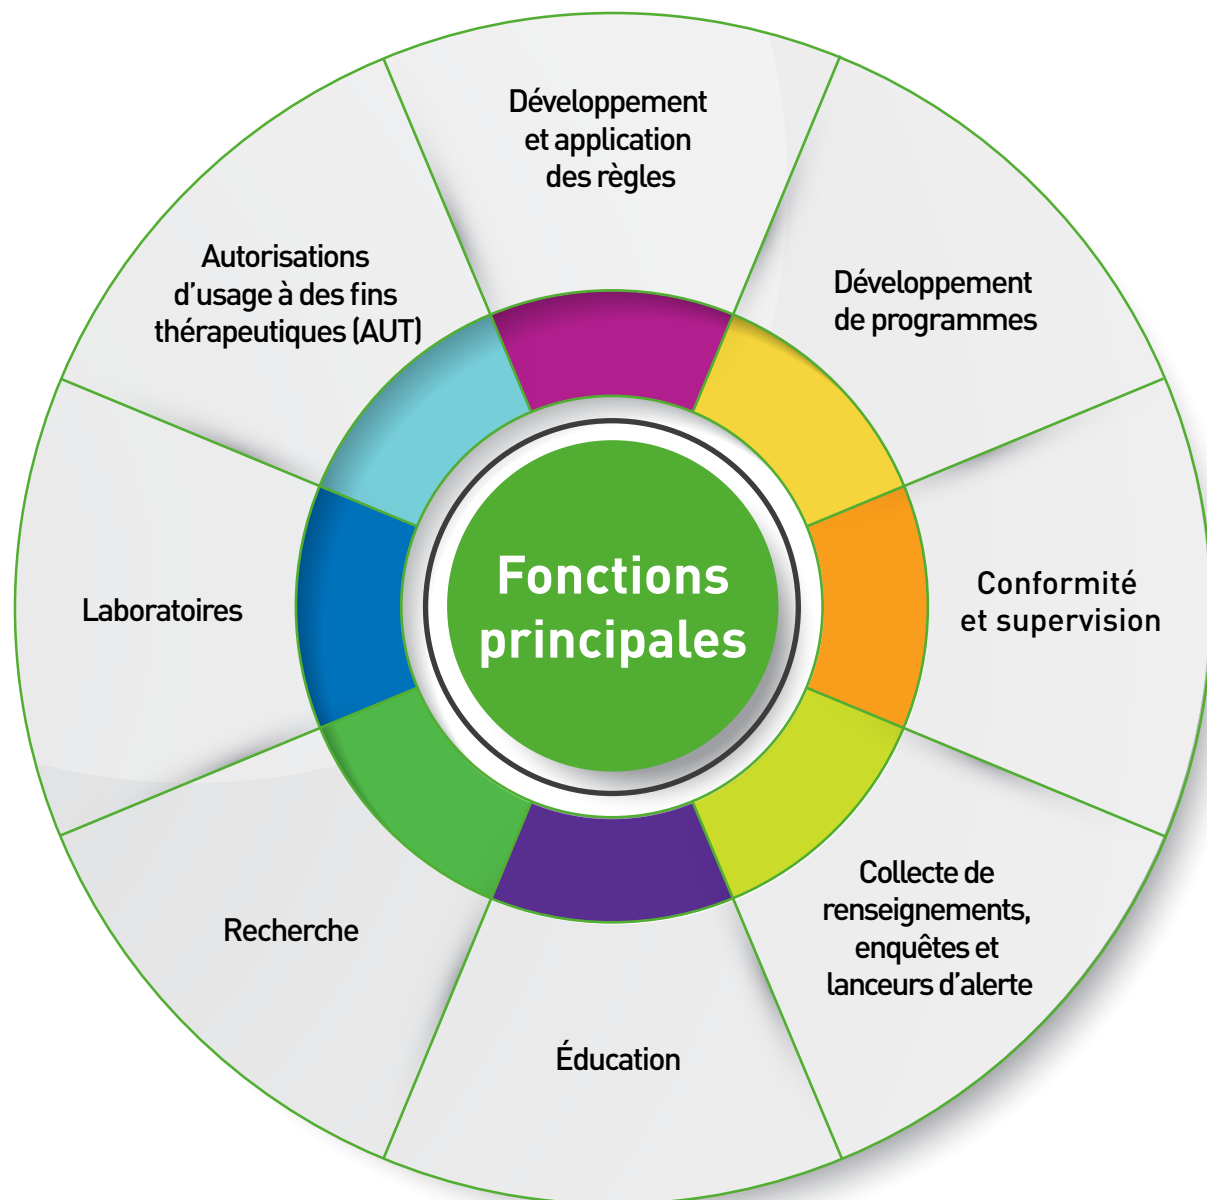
Fonctions principales

Développement et application des règles

Développement de programmes

Conformité et supervision

Collecte de renseignements, enquêtes et lanceurs d'alerte

Éducation

Recherche

Laboratoires

Autorisations d'usage à des fins thérapeutiques (AUT)